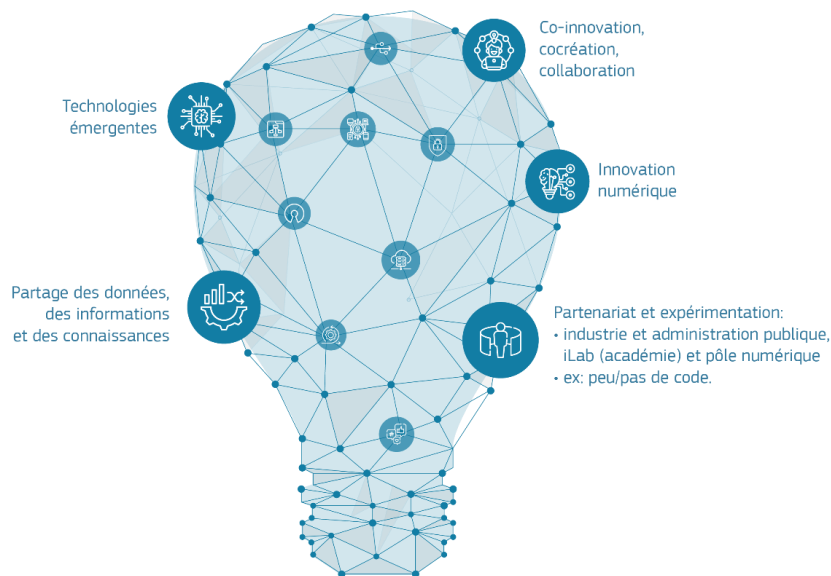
Co-innovation, cocréation, collaboration

Technologies émergentes

Innovation numérique

Partage des données, des informations et des connaissances

Partenariat et expérimentation:
• industrie et administration publique, iLab (académie) et pôle numérique
• ex: peu/pas de code.